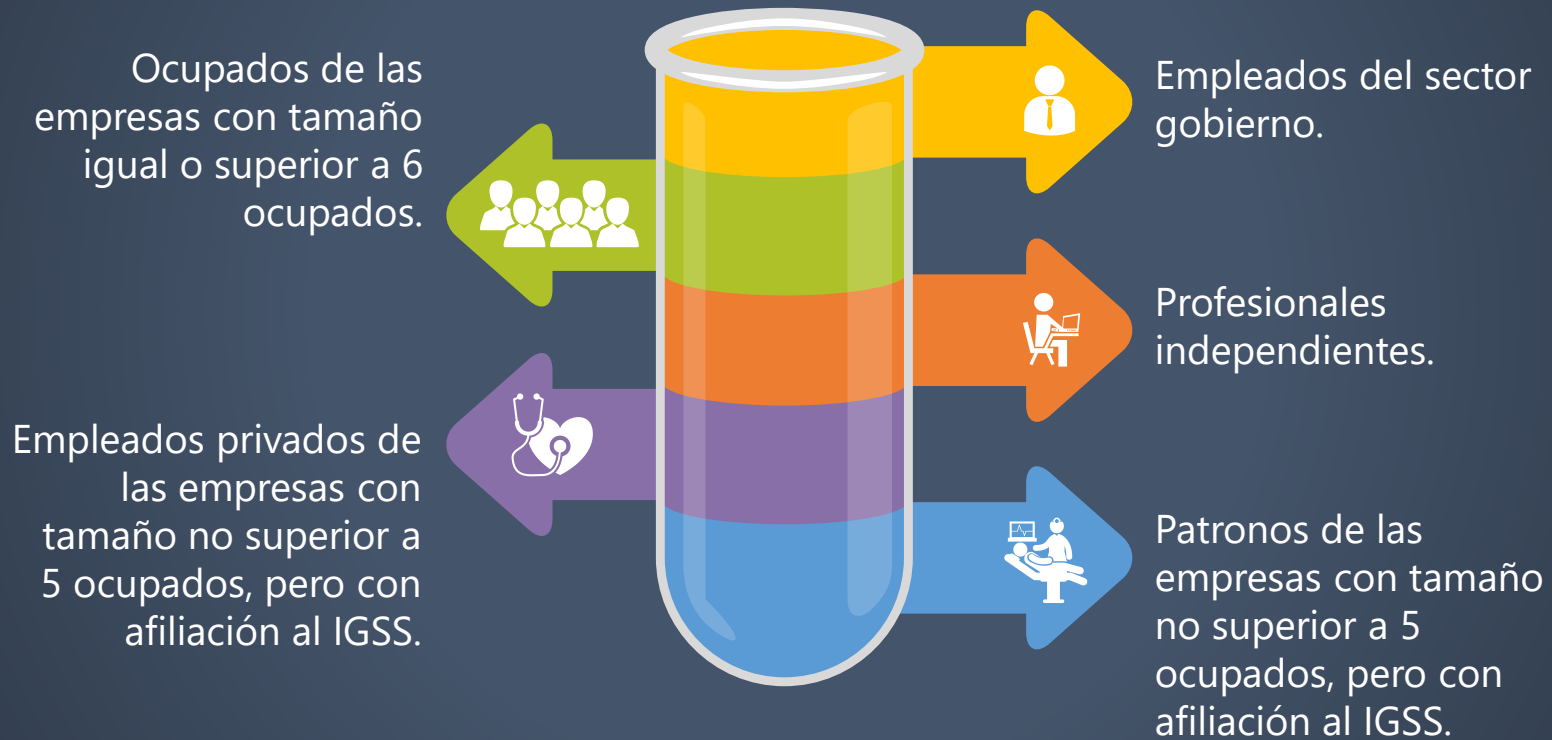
Empleados del sector gobierno.

Ocupados de las empresas con tamaño igual o superior a 6 ocupados.

Profesionales independientes.

Empleados privados de las empresas con tamaño no superior a 5 ocupados, pero con afiliación al IGSS.

Patronos de las empresas con tamaño no superior a 5 ocupados, pero con afiliación al IGSS.